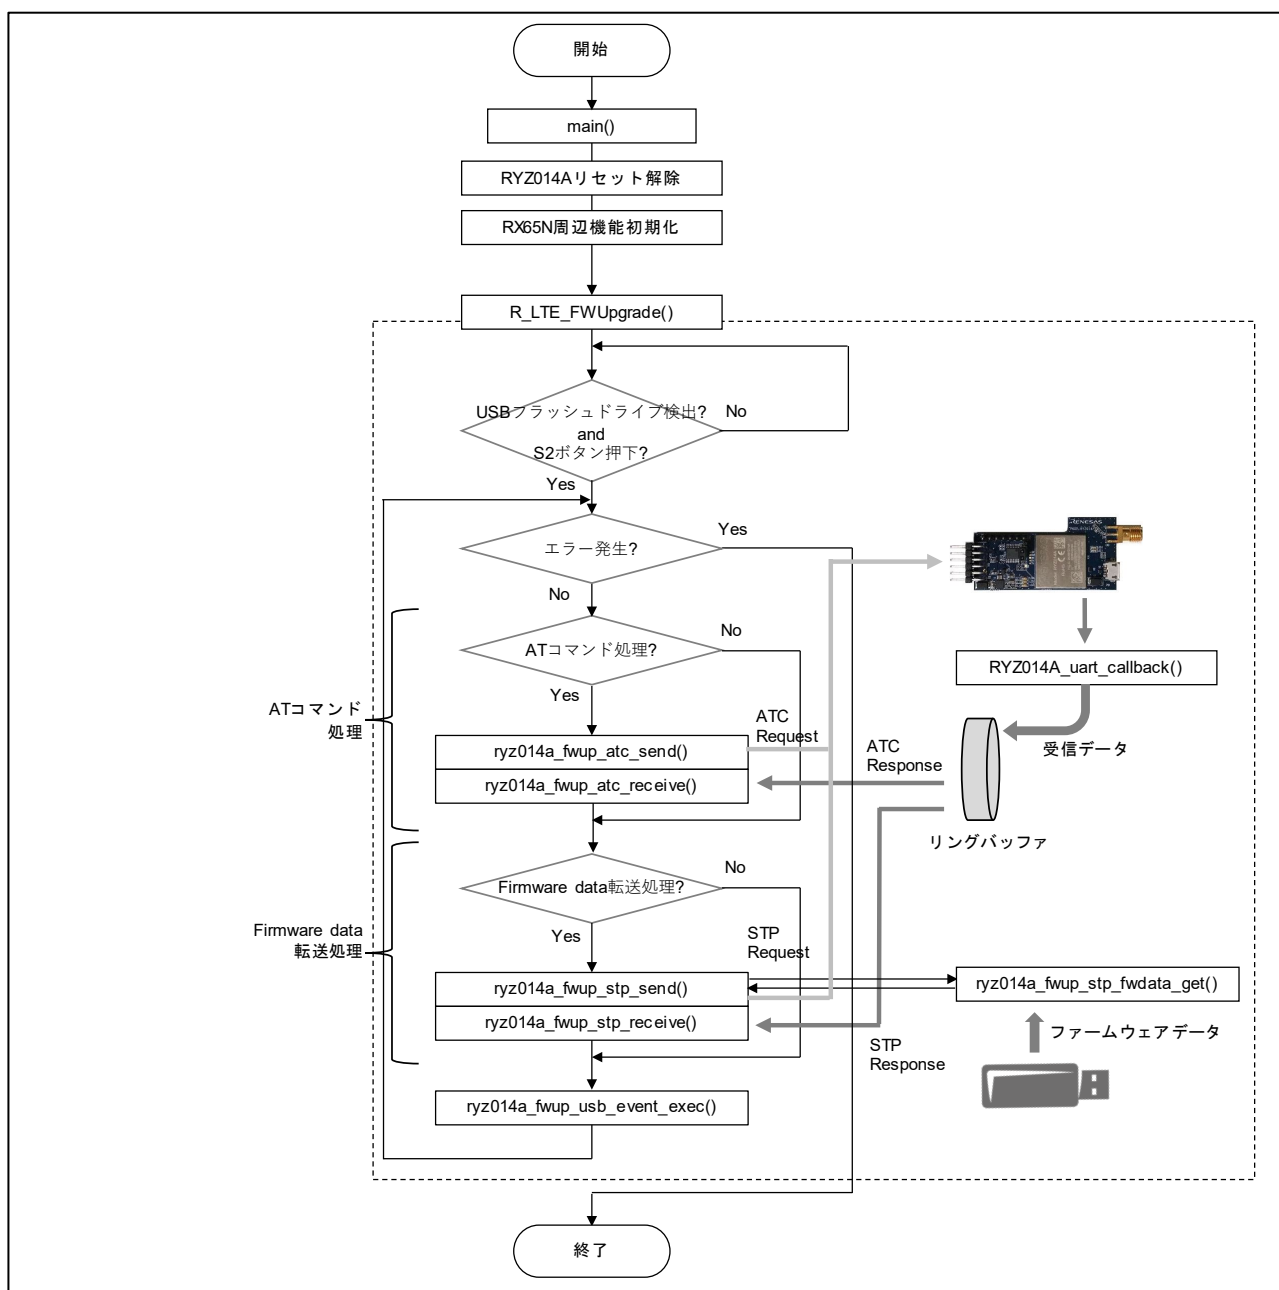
開始

main()

RYZ014Aリセット解除

RX65N周辺機能初期化

R_LTE_FWUpgrade()

USBフラッシュドライブ検出?
and
S2ボタン押下?

No

Yes

エラー発生?

Yes

No

ATコマンド処理?

No

Yes

ATコマンド
処理

ryz014a_fwup_atc_send()

ryz014a_fwup_atc_receive()

ATC
Request

ATC
Response

RYZ014A_uart_callback()

受信データ

リングバッファ

Firmware data転送処理?

No

Yes

Firmware data
転送処理

STP
Request

ryz014a_fwup_stp_send()

ryz014a_fwup_stp_receive()

ryz014a_fwup_stp_fwdata_get()

ファームウェアデータ

STP
Response

ryz014a_fwup_usb_event_exec()

終了